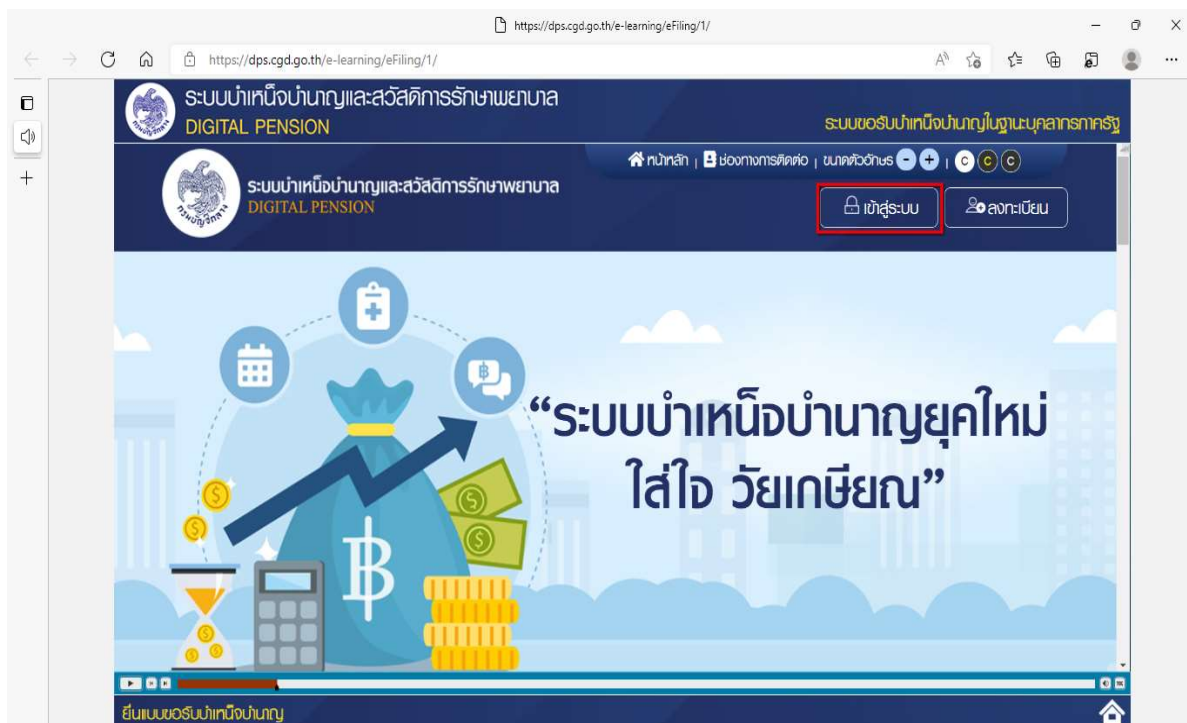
https://dps.cgd.go.th/e-learning/eFiling/1/

https://dps.cgd.go.th/e-learning/eFiling/1/

ระบบบำเหน็จบำนาญและสวัสดิการรักษาพยาบาล
DIGITAL PENSION

ระบบขอรับบำเหน็จบำนาญในฐานะบุคลากรภาครัฐ

หน้าหลัก | ช่องทางการติดต่อ | ขนาดตัวอักษร - + | C C C

ระบบบำเหน็จบำนาญและสวัสดิการรักษาพยาบาล
DIGITAL PENSION

เข้าสู่ระบบ

ลงทะเบียน

“ระบบบำเหน็จบำนาญยุคใหม่ ใส่ใจ วัยเกษียณ”

ยื่นแบบขอรับบำเหน็จบำนาญ